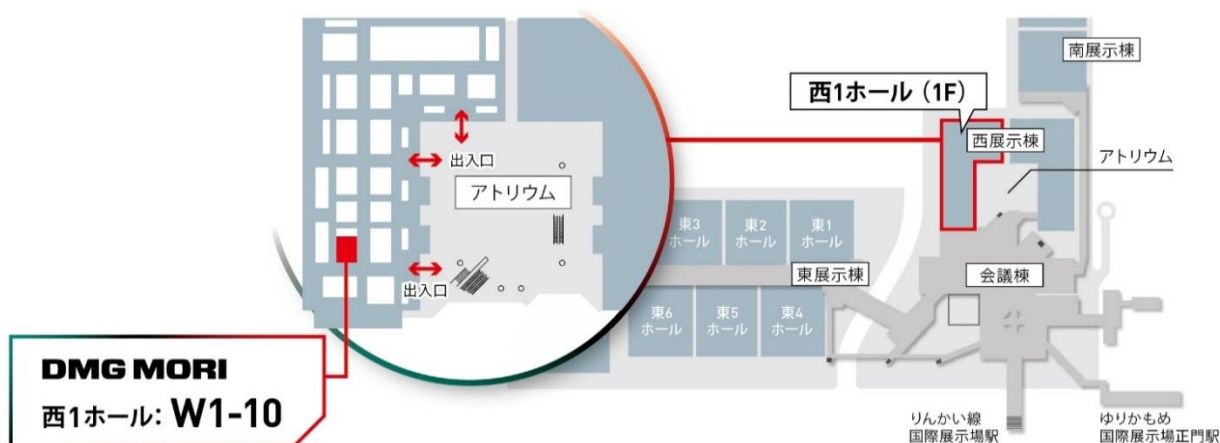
出入口

アトリウム

出入口

DMG MORI
西1ホール: W1-10

西1ホール（1F）

南展示棟

西展示棟

アトリウム

東3 ホール

東2 ホール

東1 ホール

東展示棟

会議棟

東6 ホール

東5 ホール

東4 ホール

りんかい線 国際展示場駅

ゆりかもめ 国際展示場正門駅